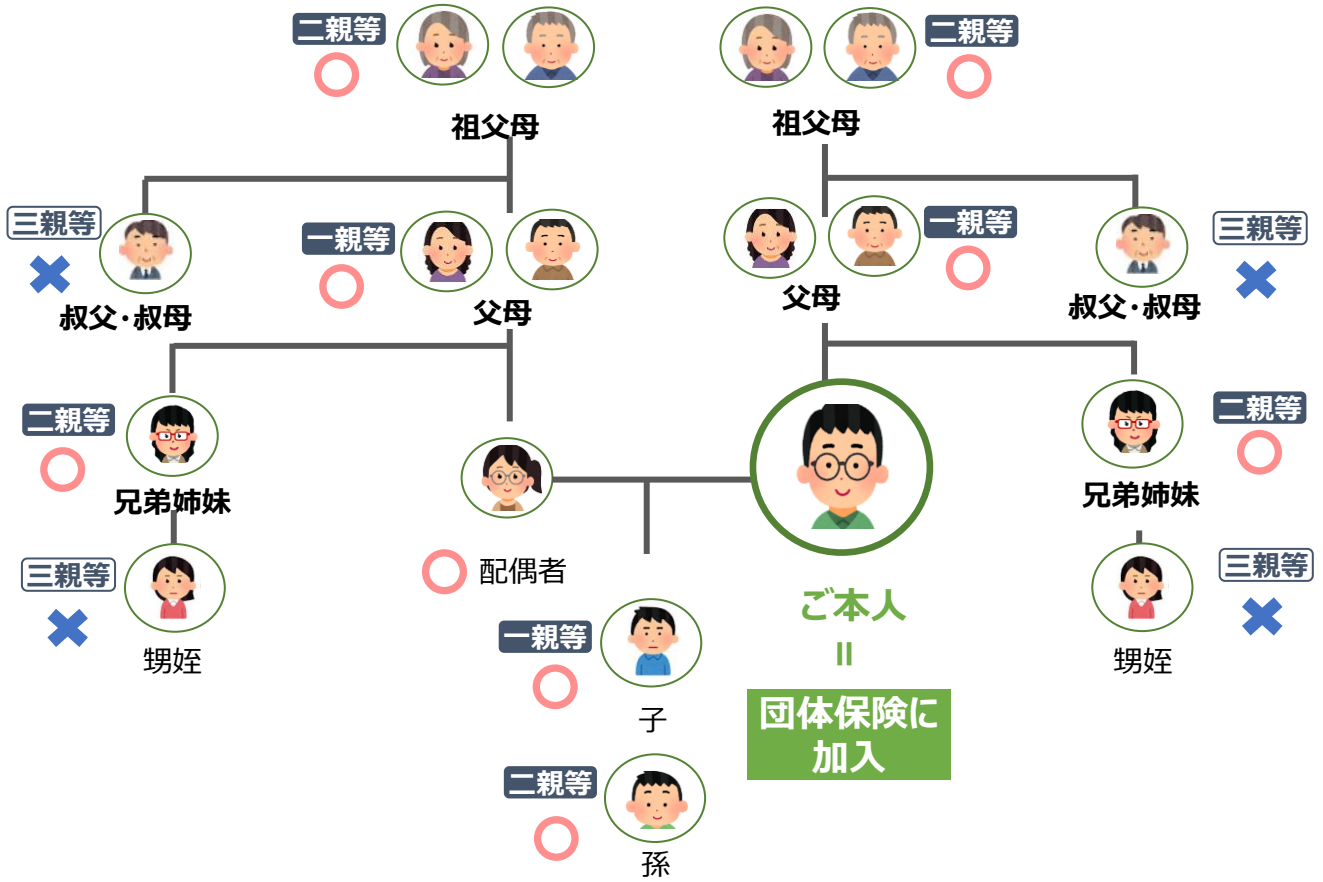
二親等
祖父母

二親等
祖父母

三親等
叔父・叔母

一親等
父母

一親等
父母

三親等
叔父・叔母

二親等
兄弟姉妹

二親等
兄弟姉妹

三親等
甥姪

配偶者

ご本人
=
団体保険に加入

三親等
甥姪

一親等
子

二親等
孫